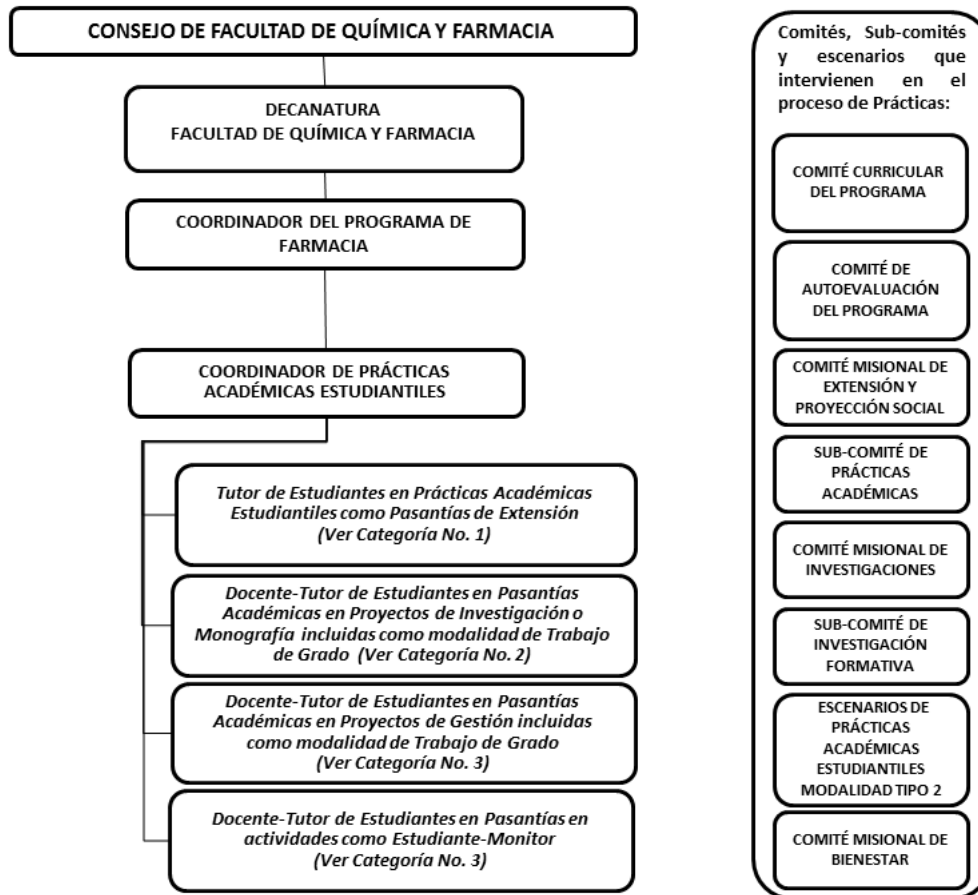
CONSEJO DE FACULTAD DE QUÍMICA Y FARMACIA

DECANATURA
FACULTAD DE QUÍMICA Y FARMACIA

COORDINADOR DEL PROGRAMA DE FARMACIA

COORDINADOR DE PRÁCTICAS ACADÉMICAS ESTUDIANTILES

Tutor de Estudiantes en Prácticas Académicas Estudiantiles como Pasantías de Extensión (Ver Categoría No. 1)

Docente-Tutor de Estudiantes en Pasantías Académicas en Proyectos de Investigación o Monografía incluidas como modalidad de Trabajo de Grado (Ver Categoría No. 2)

Docente-Tutor de Estudiantes en Pasantías Académicas en Proyectos de Gestión incluidas como modalidad de Trabajo de Grado (Ver Categoría No. 3)

Docente-Tutor de Estudiantes en Pasantías en actividades como Estudiante-Monitor (Ver Categoría No. 3)

Comités, Sub-comités y escenarios que intervienen en el proceso de Prácticas:

COMITÉ CURRICULAR DEL PROGRAMA

COMITÉ DE AUTOEVALUACIÓN DEL PROGRAMA

COMITÉ MISIONAL DE EXTENSIÓN Y PROYECCIÓN SOCIAL

SUB-COMITÉ DE PRÁCTICAS ACADÉMICAS

COMITÉ MISIONAL DE INVESTIGACIONES

SUB-COMITÉ DE INVESTIGACIÓN FORMATIVA

ESCENARIOS DE PRÁCTICAS ACADÉMICAS ESTUDIANTILES MODALIDAD TIPO 2

COMITÉ MISIONAL DE BIENESTAR